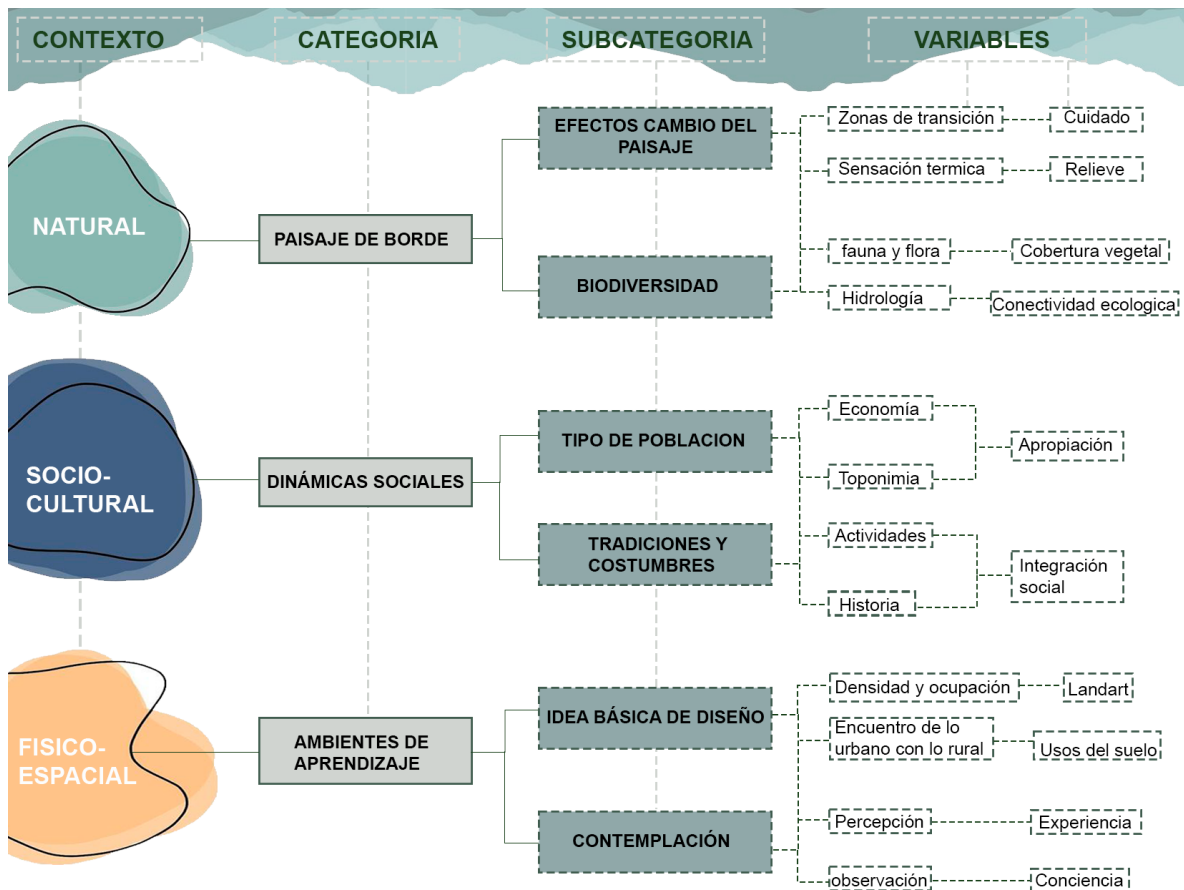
CONTEXTO

CATEGORIA

SUBCATEGORIA

VARIABLES

NATURAL

PAISAJE DE BORDE

EFECTOS CAMBIO DEL PAISAJE

BIODIVERSIDAD

Zonas de transición

Cuidado

Sensación termica

Relieve

fauna y flora

Cobertura vegetal

Hidrología

Conectividad ecologica

SOCIO-CULTURAL

DINÁMICAS SOCIALES

TIPO DE POBLACION

TRADICIONES Y COSTUMBRES

Economía

Toponimia

Apropiación

Actividades

Historia

Integración social

FISICO-ESPACIAL

AMBIENTES DE APRENDIZAJE

IDEA BÁSICA DE DISEÑO

CONTEMPLACIÓN

Densidad y ocupación

Landart

Encuentro de lo urbano con lo rural

Usos del suelo

Percepción

Experiencia

observación

Conciencia